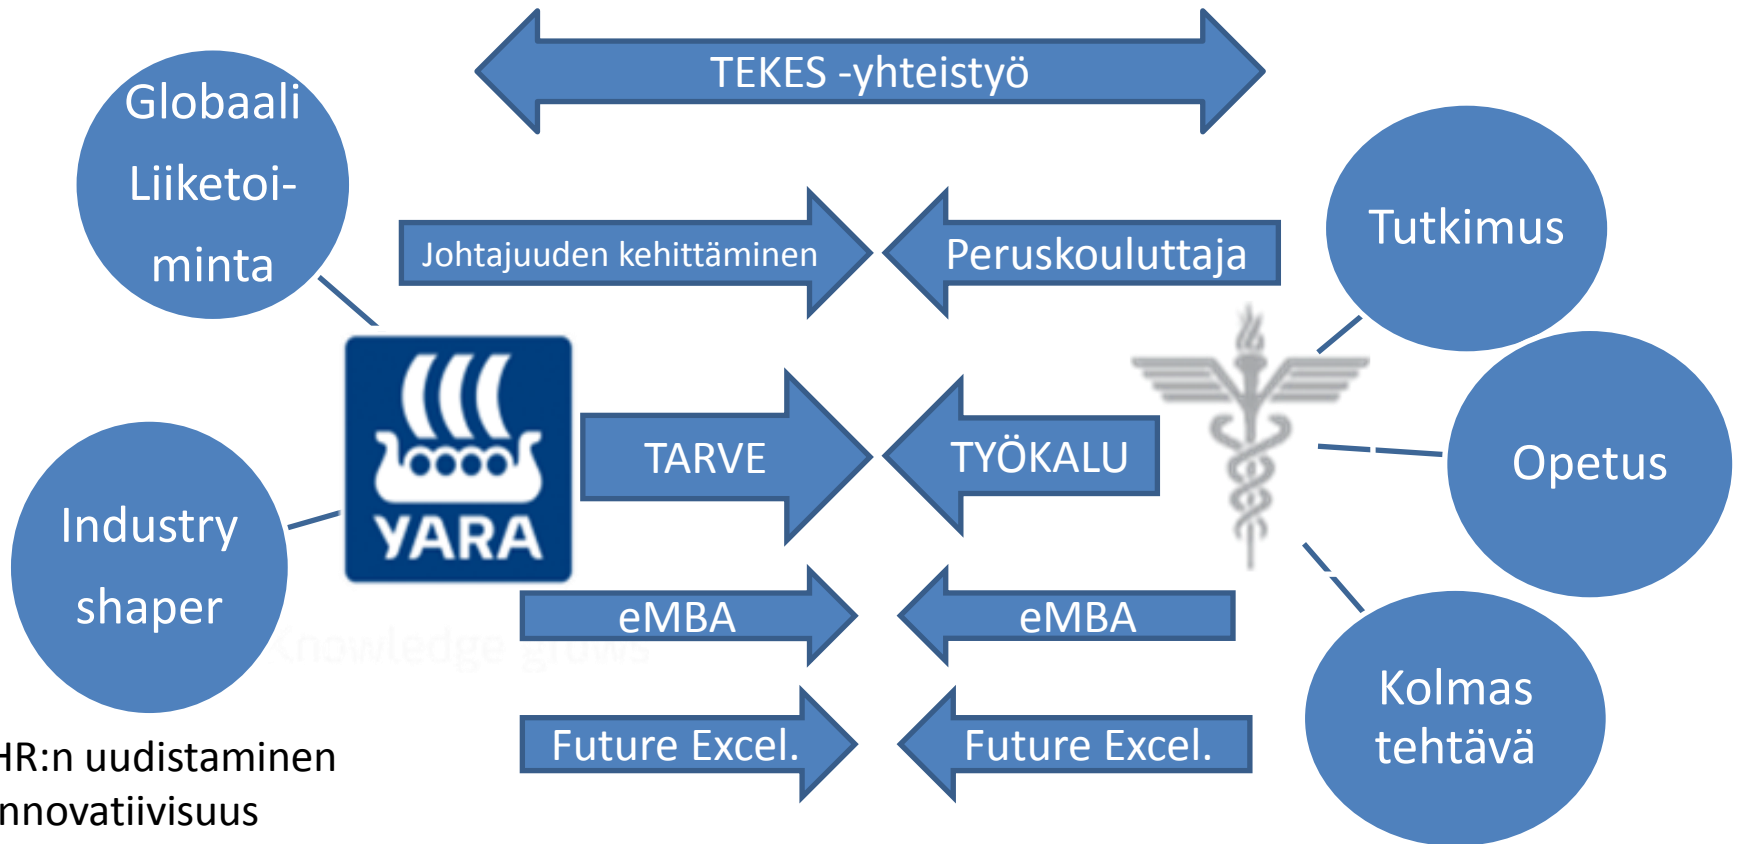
TEKES -yhteistyö

Globaali Liiketoiminta

Johtajuuden kehittäminen

Peruskouluttaja

Tutkimus

YARA

Knowledge grows

TARVE

TYÖKALU

Opetus

Industry shaper

eMBA

eMBA

Future Excel.

Future Excel.

Kolmas tehtävä

HR:n uudistaminen
nnovatiivisuus